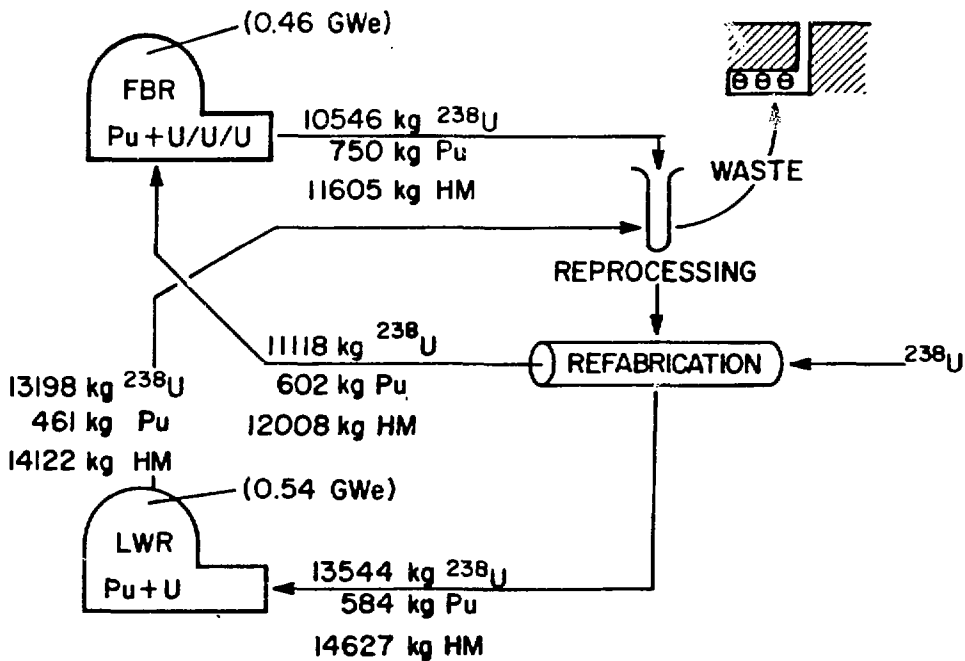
(0.46 GWe)

FBR

Pu + U/U/U

10546 kg $^{238}U$
750 kg Pu
11605 kg HM

WASTE

REPROCESSING

1118 kg $^{238}U$
602 kg Pu
12008 kg HM

REFABRICATION

$^{238}U$

13198 kg $^{238}U$
461 kg Pu
14122 kg HM

(0.54 GWe)

LWR

Pu + U

13544 kg $^{238}U$
584 kg Pu
14627 kg HM